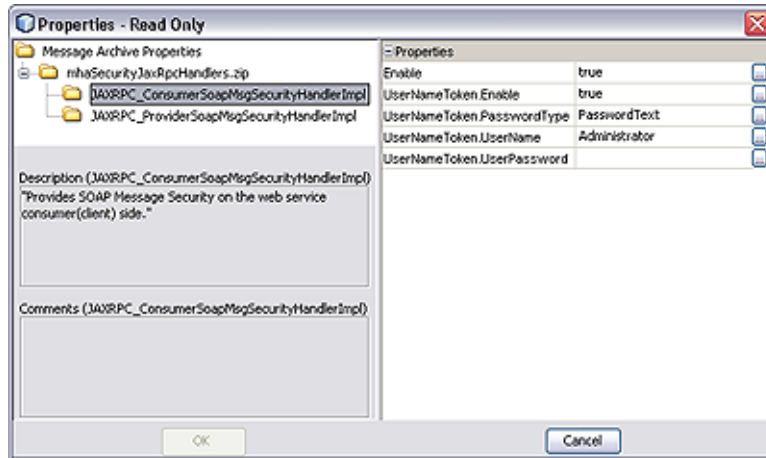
Properties - Read Only

Message Archive Properties
mhaSecurityJaxRpcHandlers.zip
JAXRPC_ConsumerSoapMsgSecurityHandlerImpl
JAXRPC_ProviderSoapMsgSecurityHandlerImpl

Description (JAXRPC_ConsumerSoapMsgSecurityHandlerImpl)
"Provides SOAP Message Security on the web service consumer(client) side."

Comments (JAXRPC_ConsumerSoapMsgSecurityHandlerImpl)

| Properties | | |
|---|---|---|
| Enable | true | ... |
| UserNameToken.Enable | true | ... |
| UserNameToken.PasswordType | PasswordText | ... |
| UserNameToken.UserName | Administrator | ... |
| UserNameToken.UserPassword | | ... |

OK

Cancel